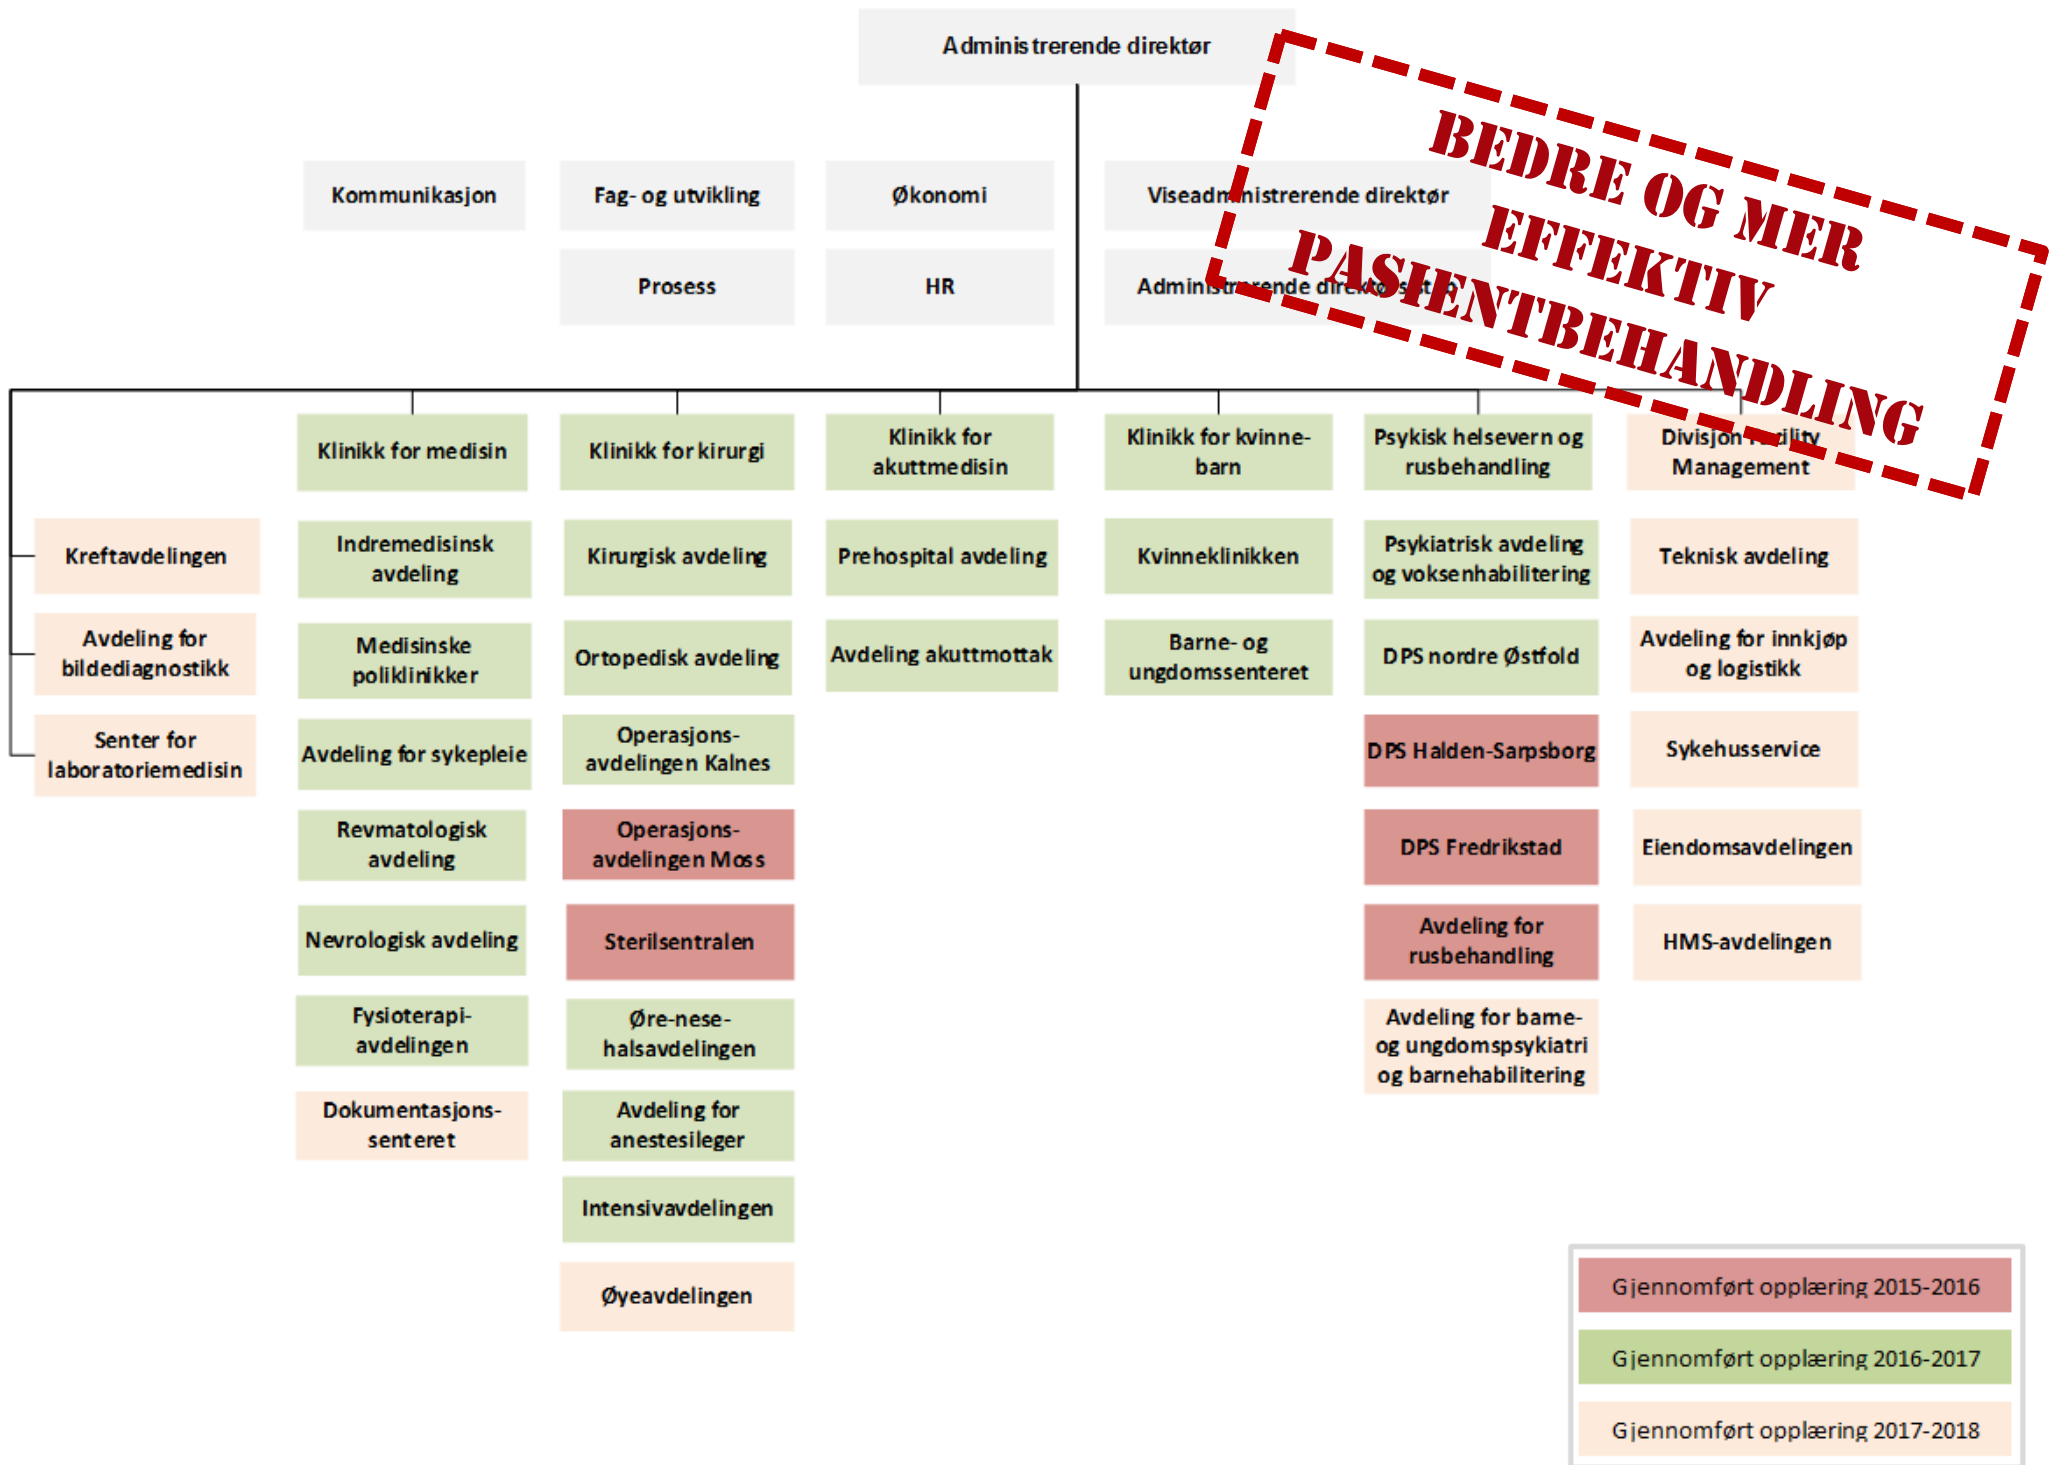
Administrerende direktør

Kommunikasjon

Fag- og utvikling

Økonomi

Viseadministrerende direktør

Prosess

HR

Administrerende direktørs stab

BEDRE OG MER EFFEKTIV PASIENTBEHANDLING

Kreftavdelingen

Avdeling for bildediagnostikk

Senter for laboratoriemedisin

Klinikk for medisin

Indremedisinsk avdeling

Medisinske poliklinikker

Avdeling for sykepleie

Revmatologisk avdeling

Nevrologisk avdeling

Fysioterapi-avdelingen

Dokumentasjons-senteret

Klinikk for kirurgi

Kirurgisk avdeling

Ortopedisk avdeling

Operasjons-avdelingen Kalnes

Operasjons-avdelingen Moss

Sterilsentralen

Øre-nese-halsavdelingen

Avdeling for anestesileger

Intensivavdelingen

Øyeavdelingen

Klinikk for akuttmedisin

Prehospital avdeling

Avdeling akuttmottak

Klinikk for kvinne-barn

Kvinneklinikken

Barne- og ungdomssenteret

Psykisk helsevern og rusbehandling

Psykiatrisk avdeling og voksenhabilitering

DPS nordre Østfold

DPS Halden-Sarpsborg

DPS Fredrikstad

Avdeling for rusbehandling

Avdeling for barne- og ungdomspsykiatri og barnehabilitering

Divisjon Facility Management

Teknisk avdeling

Avdeling for innkjøp og logistikk

Sykehusservice

Eiendomsavdelingen

HMS-avdelingen

Gjennomført opplæring 2015-2016

Gjennomført opplæring 2016-2017

Gjennomført opplæring 2017-2018